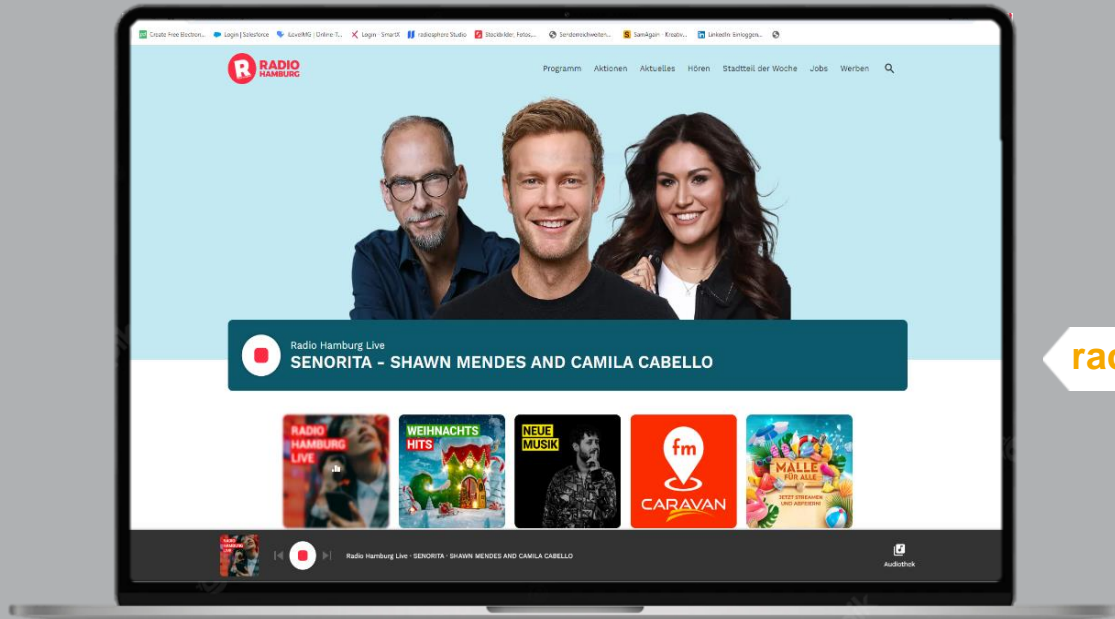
Create Free Election... Login | Salesforce ILoveIMG | Online T... Login · SmartX radiosphere Studio Stockbilder, Fotos,... Senderschweiten... SamAgain · Kreativ... LinkedIn: Einloggen...

RADIO HAMBURG

Programm Aktionen Aktuelles Hören Stadtteil der Woche Jobs Werben

Radio Hamburg Live
SENORITA - SHAWN MENDES AND CAMILA CABELLO

rad

RADIO HAMBURG LIVE

WEIHNACHTS HITS

NEUE MUSIK

fm CARAVAN

MALLE FÜR ALLE JETZT STREAMEN UND ABFEIERN!

RADIO HAMBURG LIVE

Radio Hamburg Live · SENORITA · SHAWN MENDES AND CAMILA CABELLO

Audiothek